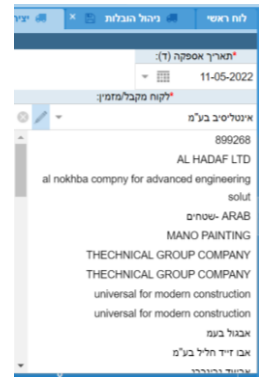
לוח ראשי
ניהול הגבלות ×
יצי

*תאריך אספקה (ד):
11-05-2022

*לקוח מקבל/מזמין:
אינטליסיב בע"מ

899268
AL HADAF LTD
al nokhba compny for advanced engineering solut
ARAB -שטחים
MANO PAINTING
THECHNICAL GROUP COMPANY
THECHNICAL GROUP COMPANY
universal for modern construction
universal for modern construction
אבגול בעמ
אבו זייד חליל בע"מ
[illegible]